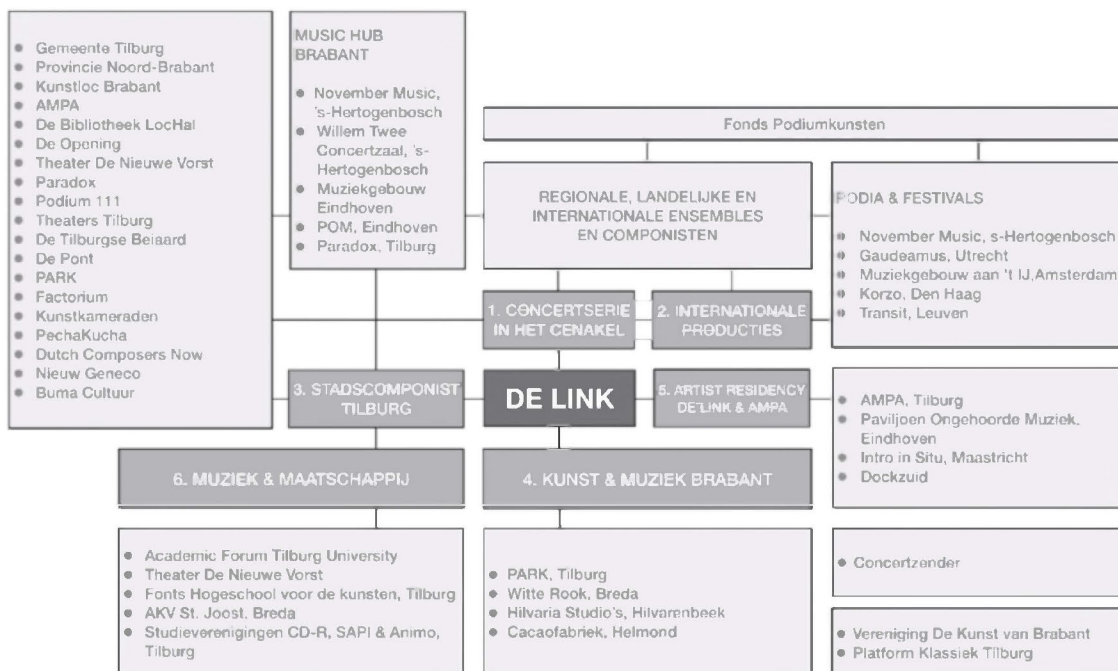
- Gemeente Tilburg
- Provincie Noord-Brabant
- Kunstloc Brabant
- AMPA
- De Bibliotheek LocHal
- De Opening
- Theater De Nieuwe Vorst
- Paradox
- Podium 111
- Theaters Tilburg
- De Tilburgse Beiaard
- De Pont
- PARK
- Factorium
- Kunstkameraden
- PechaKucha
- Dutch Composers Now
- Nieuw Geneco
- Buma Cultuur

MUSIC HUB BRABANT

- November Music, 's-Hertogenbosch
- Willem Twee Concertzaal, 's-Hertogenbosch
- Muziekgebouw Eindhoven
- POM, Eindhoven
- Paradox, Tilburg

Fonds Podiumkunsten

REGIONALE, LANDELIJKE EN INTERNATIONALE ENSEMBLES EN COMPONISTEN

PODIA & FESTIVALS

- November Music, s-Hertogenbosch
- Gaudeamus, Utrecht
- Muziekgebouw aan 't IJ,Amsterdam
- Korzo, Den Haag
- Transit, Leuven

1. CONCERTSERIE IN HET CENAKEL

2. INTERNATIONALE PRODUCTIES

3. STADSCOMPONIST TILBURG

DE LINK

5. ARTIST RESIDENCY DE LINK & AMPA

- AMPA, Tilburg
- Paviljoen Ongehoorde Muziek, Eindhoven
- Intro in Situ, Maastricht
- Dockzuid

6. MUZIEK & MAATSCHAPPIJ

4. KUNST & MUZIEK BRABANT

- Academic Forum Tilburg University
- Theater De Nieuwe Vorst
- Fonts Hogeschool voor de kunsten, Tilburg
- AKV St. Joost, Breda
- Studieverenigingen CD-R, SAPI & Animo, Tilburg

- PARK, Tilburg
- Witte Rook, Breda
- Hilvaria Studio's, Hilvarenbeek
- Cacaofabriek, Helmond

- Concertzender

- Vereniging De Kunst van Brabant
- Platform Klassiek Tilburg